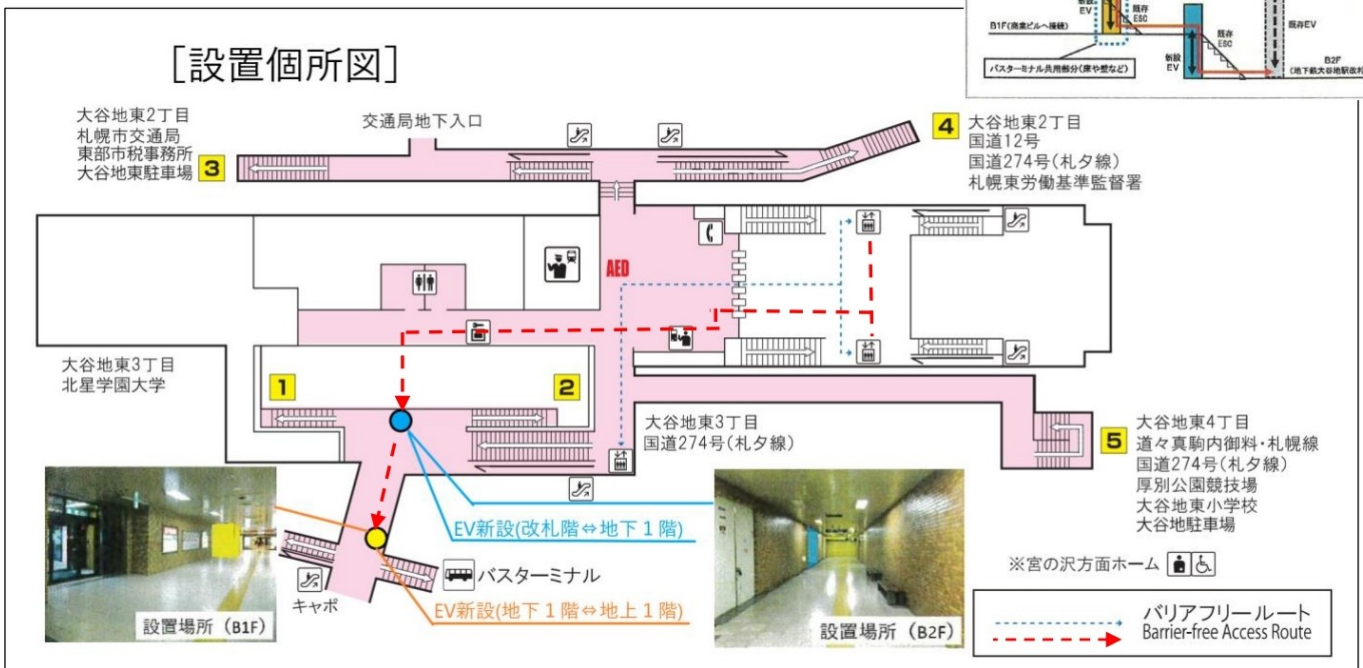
新設 EV
既存 ESC
既存EV
B1F(商業ビルへ接続)
既存 ESC
新設 EV
B2F (地下鉄大谷地駅改札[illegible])
バスターミナル共用部分(床や壁など)

［設置個所図］

大谷地東2丁目
札幌市交通局
東部市税事務所
大谷地東駐車場 3

交通局地下入口

4 大谷地東2丁目
国道12号
国道274号(札夕線)
札幌東労働基準監督署

AED

大谷地東3丁目
北星学園大学

1

2

大谷地東3丁目
国道274号(札夕線)

5 大谷地東4丁目
道々真駒内御料・札幌線
国道274号(札夕線)
厚別公園競技場
大谷地東小学校
大谷地駐車場

EV新設(改札階⇔地下1階)

バスターミナル

EV新設(地下1階⇔地上1階)

キャポ

設置場所 (B1F)

設置場所 (B2F)

※宮の沢方面ホーム

バリアフリールート
Barrier-free Access Route